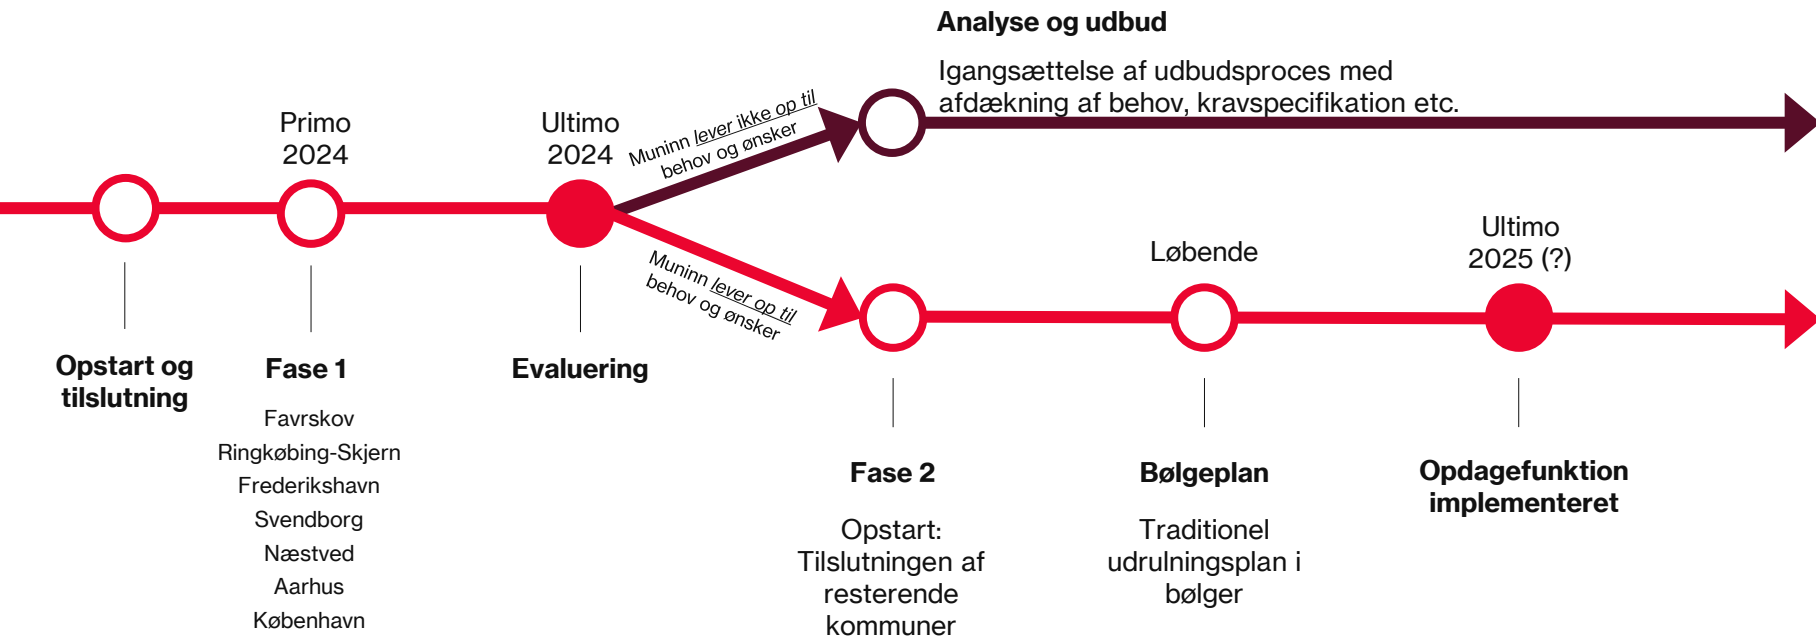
Analyse og udbud

Igangsættelse af udbudsproces med afdækning af behov, kravspecifikation etc.

Primo 2024

Ultimo 2024

Muninn lever ikke op til behov og ønsker

Muninn lever op til behov og ønsker

Løbende

Ultimo 2025 (?)

Opstart og tilslutning

Fase 1

Favrskov
Ringkøbing-Skjern
Frederikshavn
Svendborg
Næstved
Aarhus
København

Evaluering

Fase 2

Opstart: Tilslutningen af resterende kommuner

Bølgeplan

Traditionel udrulningsplan i bølger

Opdagefunktion implementeret